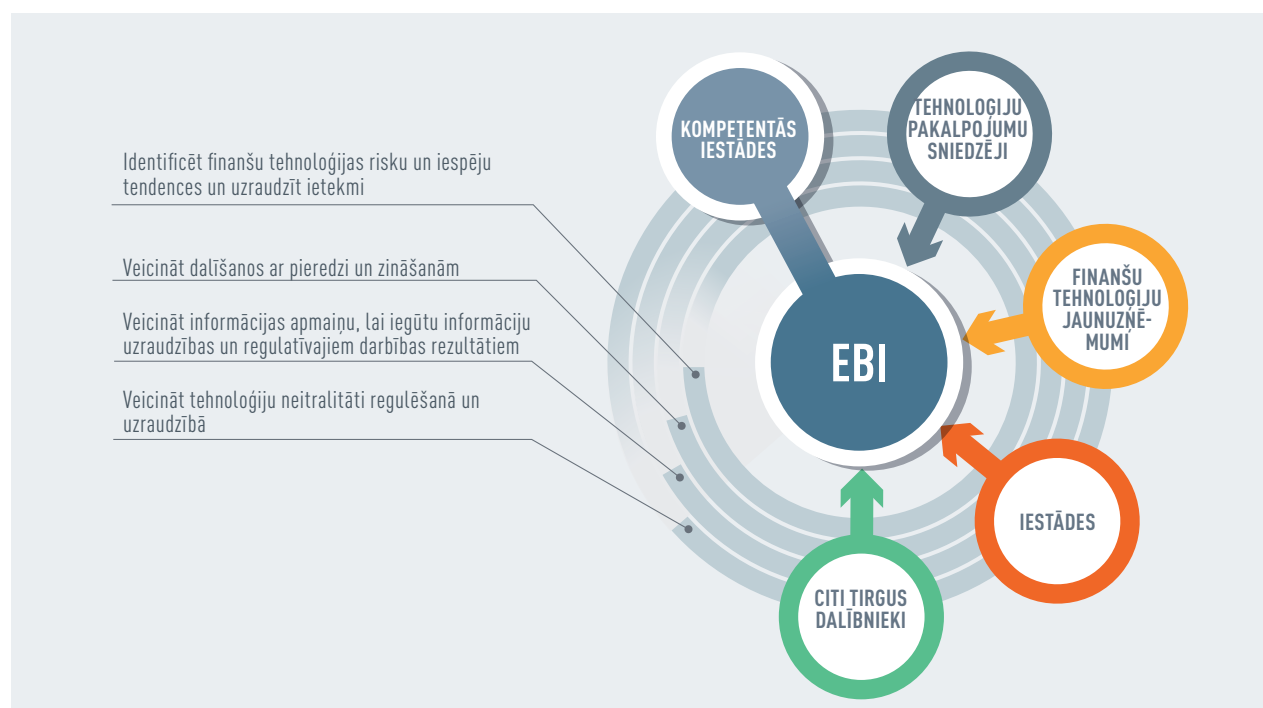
Identificēt finanšu tehnoloģijas risku un iespēju tendences un uzraudzīt ietekmi

Veicināt dalīšanos ar pieredzi un zināšanām

Veicināt informācijas apmaiņu, lai iegūtu informāciju uzraudzības un regulatīvajiem darbības rezultātiem

Veicināt tehnoloģiju neitralitāti regulēšanā un uzraudzībā

KOMPETENTĀS IESTĀDES

TEHNOLOĢIJU PAKALPOJUMU SNIEDZĒJI

FINANŠU TEHNOLOĢIJU JAUNUZŅĒMUMI

EBI

IESTĀDES

CITI TIRGUS DALĪBNIEKI